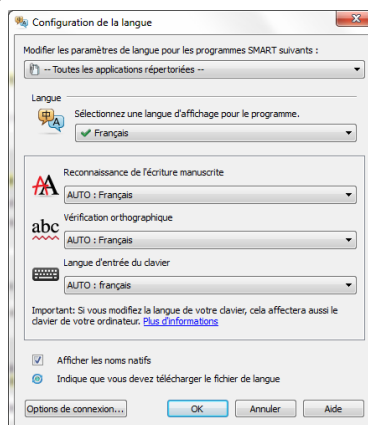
Configuration de la langue

Modifier les paramètres de langue pour les programmes SMART suivants :

-- Toutes les applications répertoriées --

Langue

Sélectionnez une langue d'affichage pour le programme.

Français

Reconnaissance de l'écriture manuscrite

AUTO : Français

abc

Vérification orthographique

AUTO : Français

Langue d'entrée du clavier

AUTO : français

Important: Si vous modifiez la langue de votre clavier, cela affectera aussi le clavier de votre ordinateur. Plus d'informations

Afficher les noms natifs

Indique que vous devez télécharger le fichier de langue

Options de connexion...

OK

Annuler

Aide